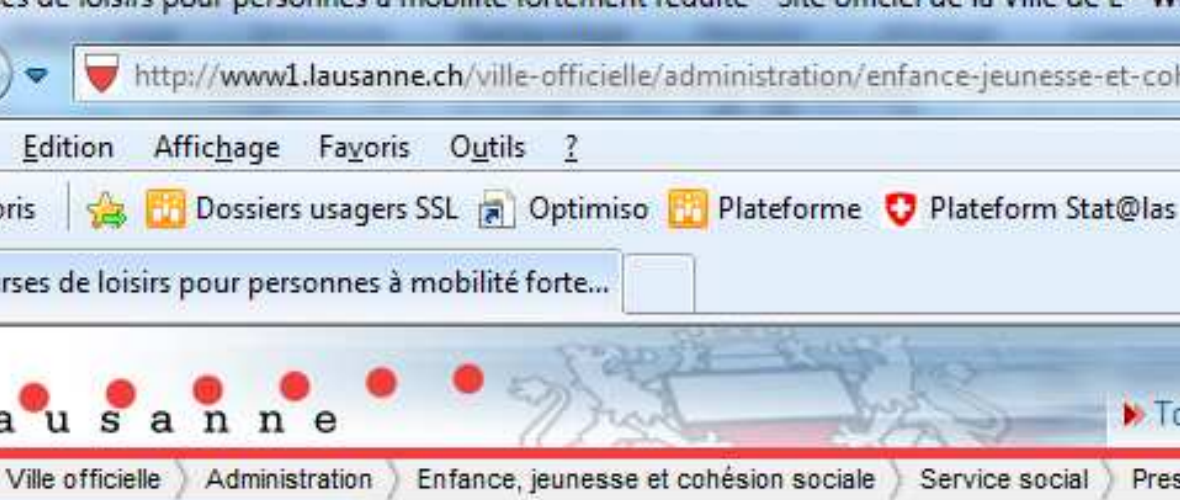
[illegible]es de loisirs pour personnes à mobilité fortement réduite - Site officiel de la Ville de L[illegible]

http://www1.lausanne.ch/ville-officielle/administration/enfance-jeunesse-et-coh

Edition Affichage Favoris Outils ?

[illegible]ris Dossiers usagers SSL Optimiso Plateforme Plateform Stat@las

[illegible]rses de loisirs pour personnes à mobilité forte...

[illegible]ausanne

To

Ville officielle Administration Enfance, jeunesse et cohésion sociale Service social Pres